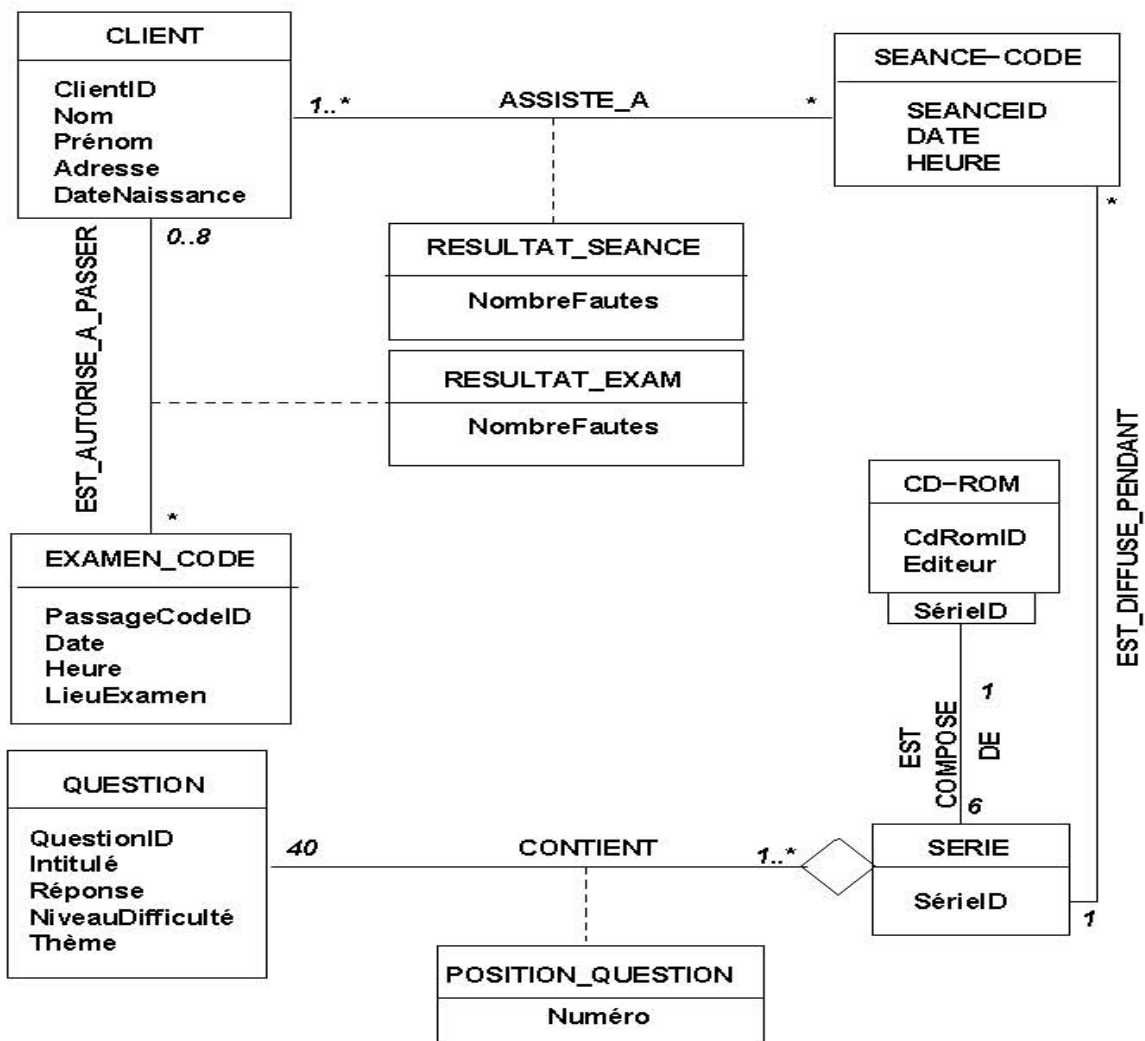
CLIENT

ClientID
Nom
Prénom
Adresse
DateNaissance

1..*

ASSISTE_A

*

SEANCE–CODE

SEANCEID
DATE
HEURE

*

0..8

EST_AUTORISE_A_PASSER

RESULTAT_SEANCE

NombreFautes

RESULTAT_EXAM

NombreFautes

EST_DIFFUSE_PENDANT

CD–ROM

CdRomID
Editeur

SérieID

*

EXAMEN_CODE

PassageCodeID
Date
Heure
LieuExamen

1

EST COMPOSE DE

6

QUESTION

QuestionID
Intitulé
Réponse
NiveauDifficulté
Thème

40

CONTIENT

1..*

SERIE

SérieID

1

POSITION_QUESTION

Numéro